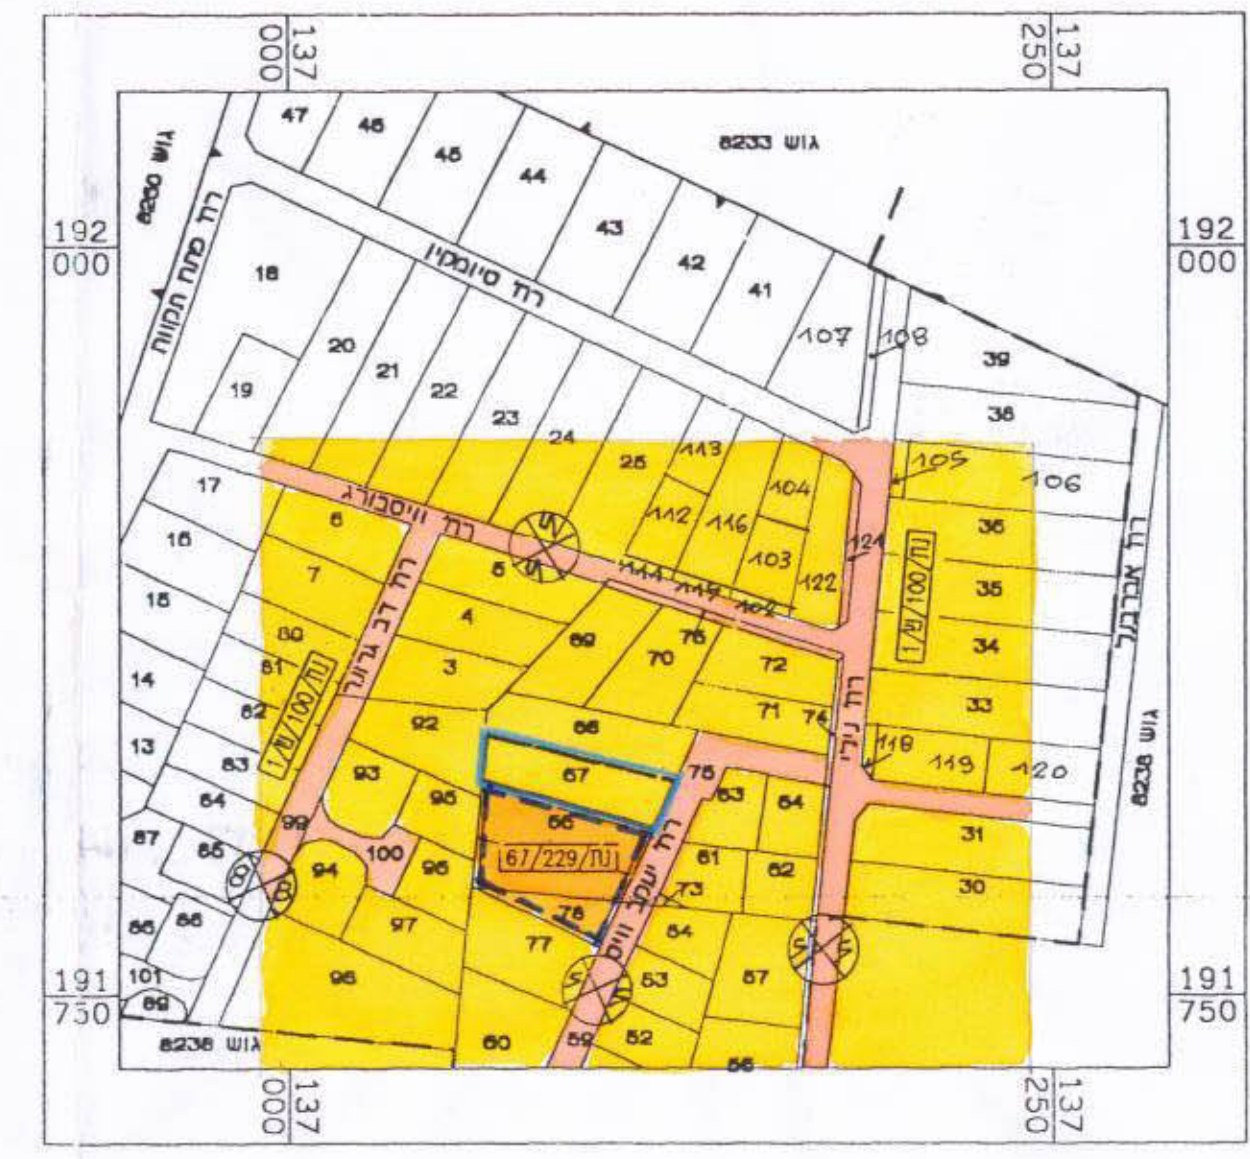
137
000

137
250

192
000

192
000

גוש 8233

גוש 8230

רח' פתח תקווה

רח' סוקולוב

47 46 45 44 43 42 41 107 108 39 38

18 20 21 22 23 24 25 113 104 105 106

19

17 16 15 14 13

רח' ויסבורג

6 7 5 4 3 112 116 103 122 124 36 35 34 33

111 114 102

רח' הרב קוק

80 81 82 83 84 87 85 86 88 101 89

1/מק/100/תמ

1/מק/100/תמ

69 70 76 72 71 74 118 119 120

רח' העליה

גוש 8238

92 68 67 93 95 75 63 64 31 30

66

67/229/תמ

99 100 94 96 97 98

רח' יעבץ

61 62 73 78 77 54 53 57 60 59 52 56

גוש 8238

191
750

191
750

137
000

137
250